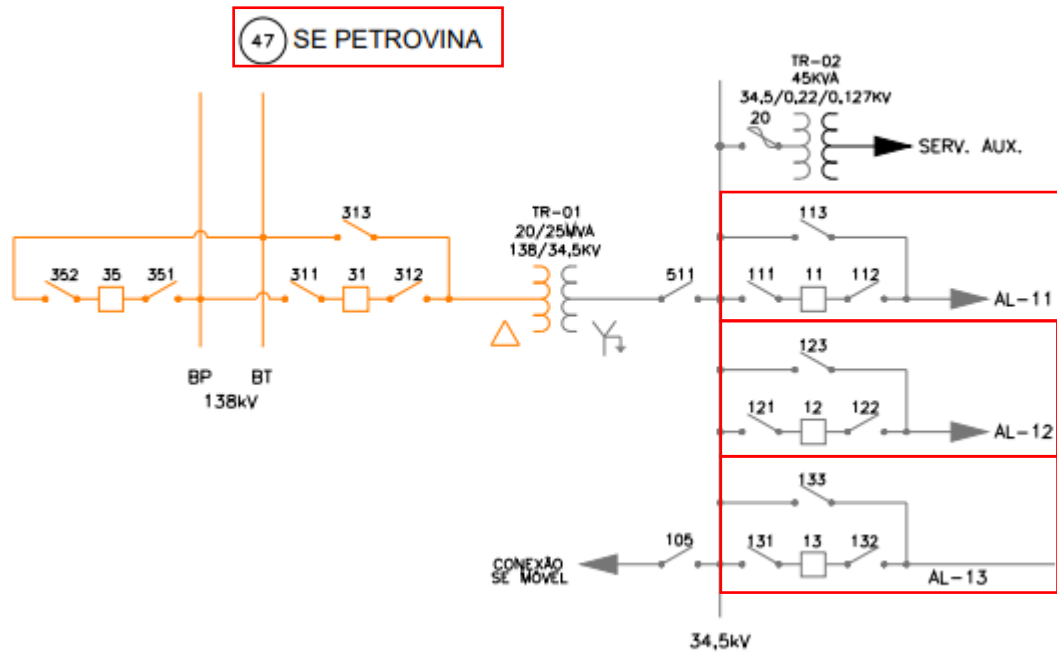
47 SE PETROVINA

TR-02
45KVA
34,5/0,22/0,127KV
20
SERV. AUX.

313
352 35 351
311 31 312
TR-01
20/25MVA
138/34,5KV
511
113
111 11 112
AL-11
BP BT
138kV
123
121 12 122
AL-12
133
105
131 13 132
CONEXÃO
SE MÓVEL
AL-13
34,5kV